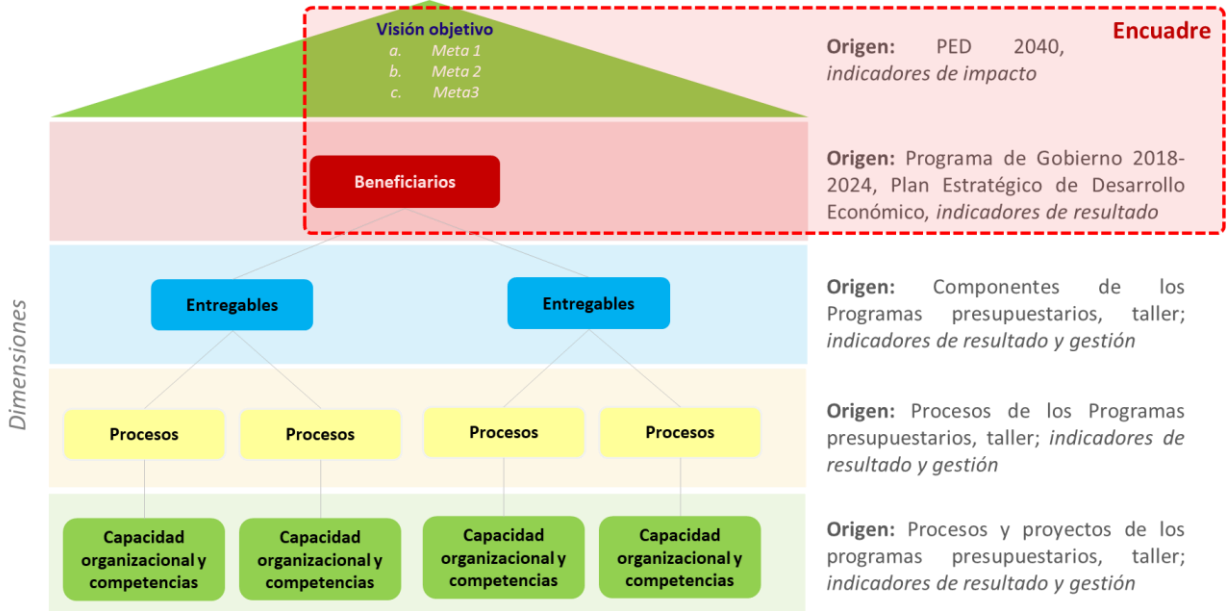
Visión objetivo
a. Meta 1
b. Meta 2
c. Meta3

Encuadre

Origen: PED 2040, *indicadores de impacto*

Beneficiarios

Origen: Programa de Gobierno 2018-2024, Plan Estratégico de Desarrollo Económico, *indicadores de resultado*

Dimensiones

Entregables

Entregables

Origen: Componentes de los Programas presupuestarios, taller; *indicadores de resultado y gestión*

Procesos

Procesos

Procesos

Procesos

Origen: Procesos de los Programas presupuestarios, taller; *indicadores de resultado y gestión*

Capacidad organizacional y competencias

Capacidad organizacional y competencias

Capacidad organizacional y competencias

Capacidad organizacional y competencias

Origen: Procesos y proyectos de los programas presupuestarios, taller; *indicadores de resultado y gestión*